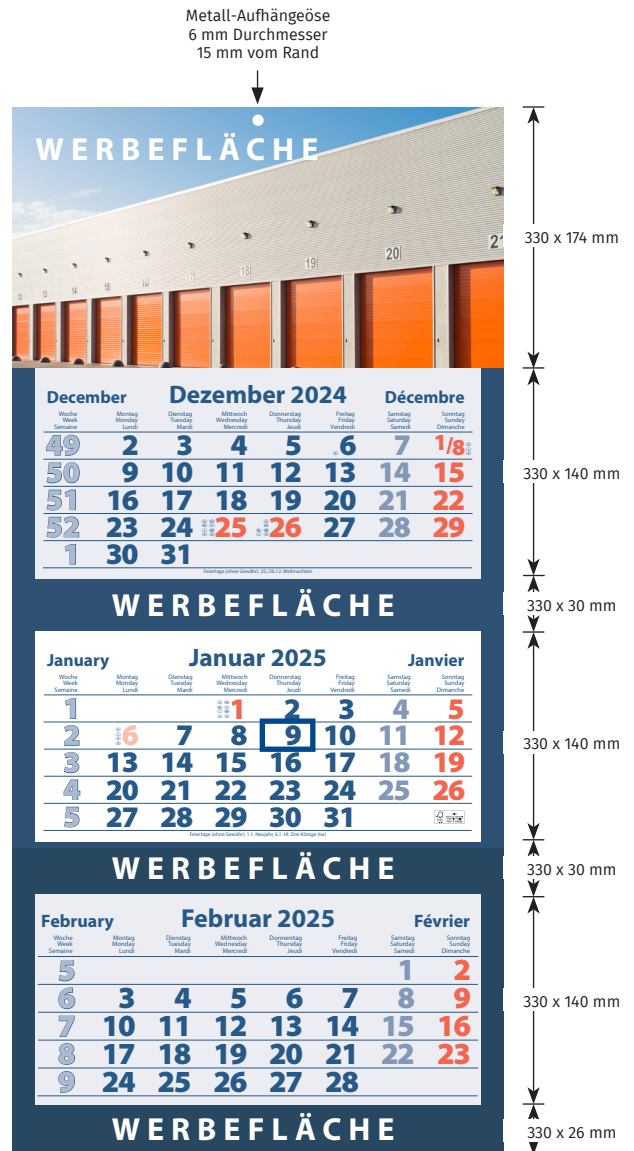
Metall-Aufhängeöse
6 mm Durchmesser
15 mm vom Rand

WERBEFLÄCHE

20 21 19 18

330 x 174 mm

December Dezember 2024 Décembre

| Woche Week Semaine | Montag Monday Lundi | Dienstag Tuesday Mardi | Mittwoch Wednesday Mercredi | Donnerstag Thursday Jeudi | Freitag Friday Vendredi | Samstag Saturday Samedi | Sonntag Sunday Dimanche |
|---|---|---|---|---|---|---|---|
| 49 | 2 | 3 | 4 | 5 | 6 | 7 | 1/8 |
| 50 | 9 | 10 | 11 | 12 | 13 | 14 | 15 |
| 51 | 16 | 17 | 18 | 19 | 20 | 21 | 22 |
| 52 | 23 | 24 | 25 | 26 | 27 | 28 | 29 |
| 1 | 30 | 31 | | | | | |

Feiertage (ohne Gewähr): 25./26.12. Weihnachten

330 x 140 mm

WERBEFLÄCHE

330 x 30 mm

January Januar 2025 Janvier

| Woche Week Semaine | Montag Monday Lundi | Dienstag Tuesday Mardi | Mittwoch Wednesday Mercredi | Donnerstag Thursday Jeudi | Freitag Friday Vendredi | Samstag Saturday Samedi | Sonntag Sunday Dimanche |
|---|---|---|---|---|---|---|---|
| 1 | | | 1 | 2 | 3 | 4 | 5 |
| 2 | 6 | 7 | 8 | 9 | 10 | 11 | 12 |
| 3 | 13 | 14 | 15 | 16 | 17 | 18 | 19 |
| 4 | 20 | 21 | 22 | 23 | 24 | 25 | 26 |
| 5 | 27 | 28 | 29 | 30 | 31 | | |

Feiertage (ohne Gewähr): 1.1. Neujahr, 6.1. Hl. Drei Könige (tw)

330 x 140 mm

WERBEFLÄCHE

330 x 30 mm

February Februar 2025 Février

| Woche Week Semaine | Montag Monday Lundi | Dienstag Tuesday Mardi | Mittwoch Wednesday Mercredi | Donnerstag Thursday Jeudi | Freitag Friday Vendredi | Samstag Saturday Samedi | Sonntag Sunday Dimanche |
|---|---|---|---|---|---|---|---|
| 5 | | | | | | 1 | 2 |
| 6 | 3 | 4 | 5 | 6 | 7 | 8 | 9 |
| 7 | 10 | 11 | 12 | 13 | 14 | 15 | 16 |
| 8 | 17 | 18 | 19 | 20 | 21 | 22 | 23 |
| 9 | 24 | 25 | 26 | 27 | 28 | | |

330 x 140 mm

WERBEFLÄCHE

330 x 26 mm